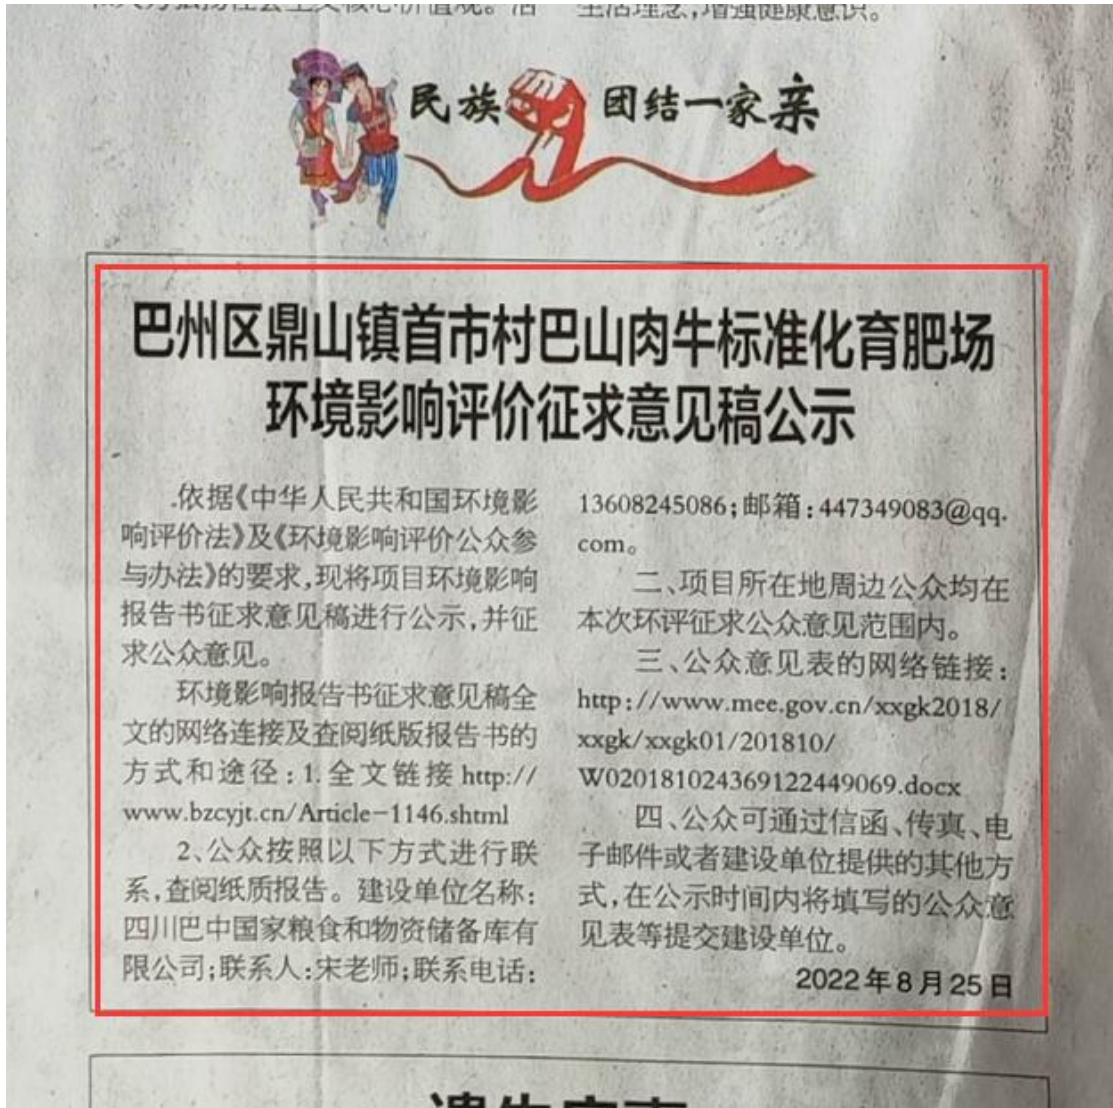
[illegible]
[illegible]

民族 团结一家亲

巴州区鼎山镇首市村巴山肉牛标准化育肥场环境影响评价征求意见稿公示

依据《中华人民共和国环境影响评价法》及《环境影响评价公众参与办法》的要求，现将项目环境影响报告书征求意见稿进行公示，并征求公众意见。

环境影响报告书征求意见稿全文的网络连接及查阅纸版报告书的方式和途径：1. 全文链接 http://www.bzcyjt.cn/Article-1146.shtml

2、公众按照以下方式进行联系，查阅纸质报告。建设单位名称：四川巴中国家粮食和物资储备库有限公司；联系人：宋老师；联系电话：13608245086；邮箱：447349083@qq.com。

二、项目所在地周边公众均在本次环评征求公众意见范围内。

三、公众意见表的网络链接：http://www.mee.gov.cn/xxgk2018/xxgk/xxgk01/201810/W020181024369122449069.docx

四、公众可通过信函、传真、电子邮件或者建设单位提供的其他方式，在公示时间内将填写的公众意见表等提交建设单位。

2022年8月25日

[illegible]